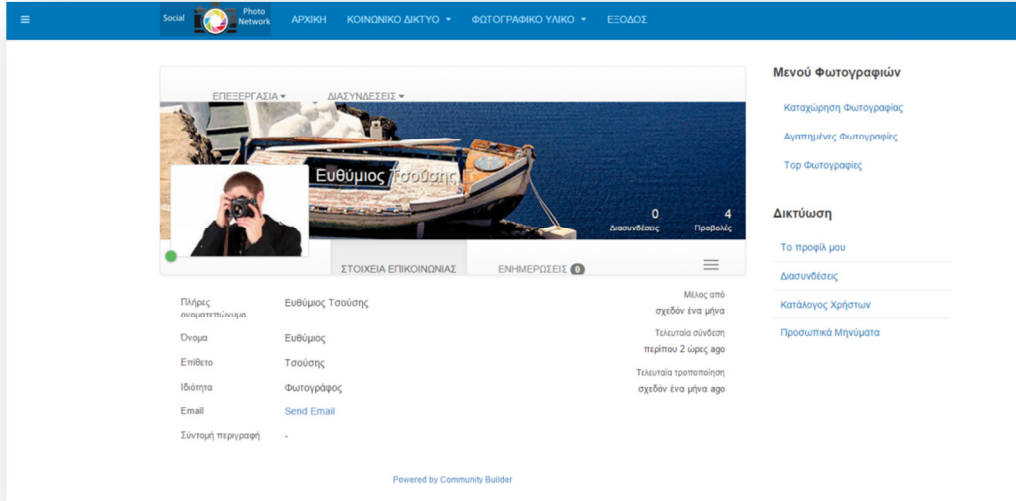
Social Photo Network ΑΡΧΙΚΗ ΚΟΙΝΩΝΙΚΟ ΔΙΚΤΥΟ ▾ ΦΩΤΟΓΡΑΦΙΚΟ ΥΛΙΚΟ ▾ ΕΞΟΔΟΣ

ΕΠΕΞΕΡΓΑΣΙΑ ▾ ΔΙΑΣΥΝΔΕΣΕΙΣ ▾

Ευθύμιος Τσούσης

0 Διασυνδέσεις

4 Προβολές

ΣΤΟΙΧΕΙΑ ΕΠΙΚΟΙΝΩΝΙΑΣ ΕΝΗΜΕΡΩΣΕΙΣ 0

| | |
|---|---|
| Πλήρες ονοματεπώνυμο | Ευθύμιος Τσούσης |
| Όνομα | Ευθύμιος |
| Επίθετο | Τσούσης |
| Ιδιότητα | Φωτογράφος |
| Email | Send Email |
| Σύντομη περιγραφή | - |

Μέλος από
σχεδόν ένα μήνα

Τελευταία σύνδεση
περίπου 2 ώρες ago

Τελευταία τροποποίηση
σχεδόν ένα μήνα ago

Μενού Φωτογραφιών

Καταχώρηση Φωτογραφίας

Αγαπημένες Φωτογραφίες

Top Φωτογραφίες

Δικτύωση

Το προφίλ μου

Διασυνδέσεις

Κατάλογος Χρηστών

Προσωπικά Μηνύματα

Powered by Community Builder